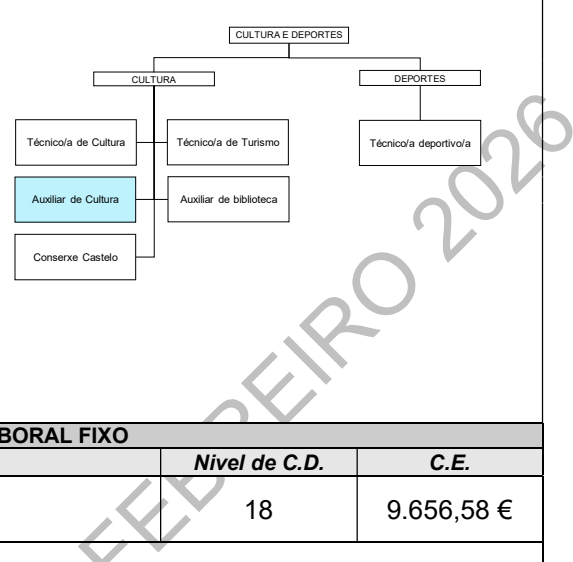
CULTURA E DEPORTES

CULTURA

DEPORTES

Técnico/a de Cultura

Técnico/a de Turismo

Técnico/a deportivo/a

Auxiliar de Cultura

Auxiliar de biblioteca

Conserxe Castelo

| BORAL FIXO | | |
|---|---|---|
| | Nivel de C.D. | C.E. |
| | 18 | 9.656,58 € |

FEBREIRO 2026